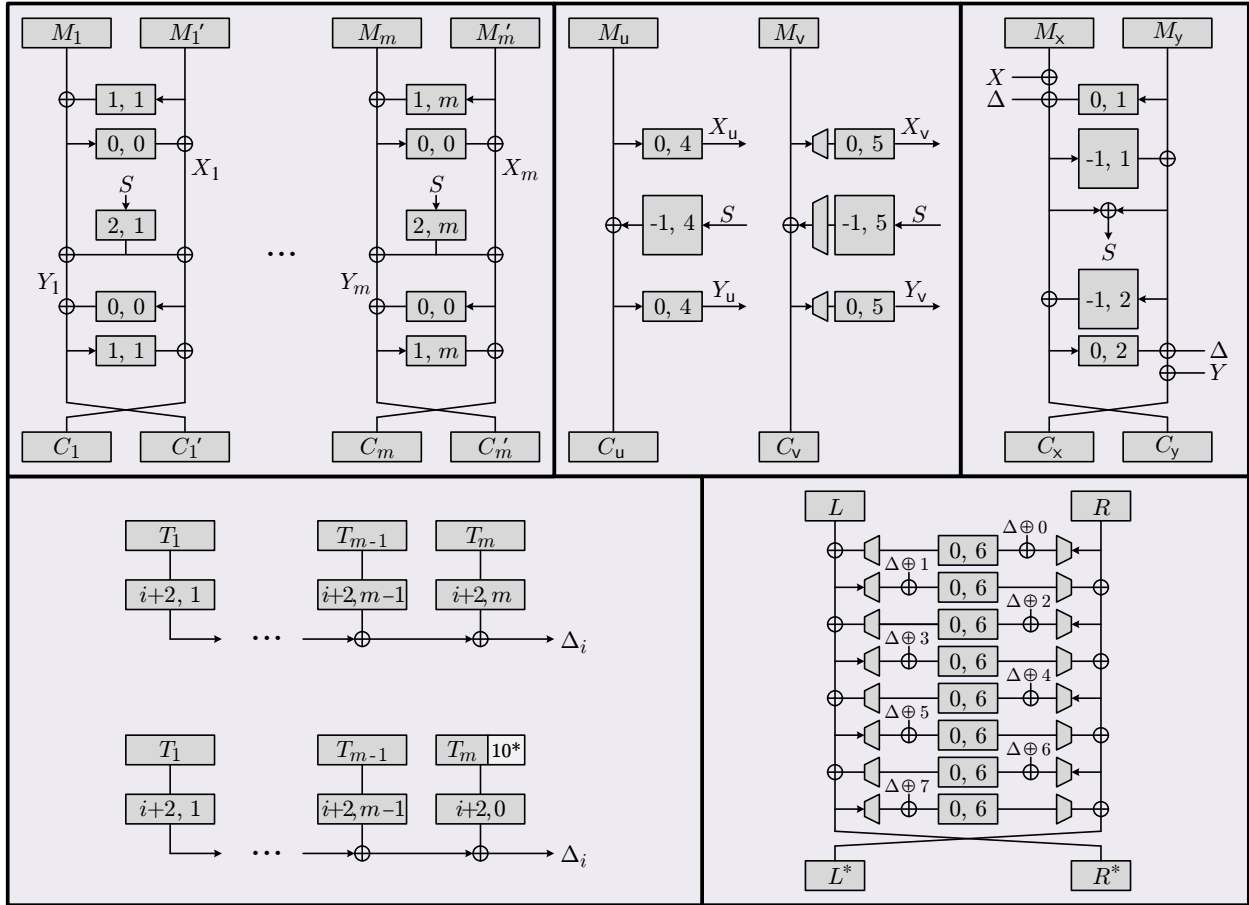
$M_1$ $M_1'$ $M_m$ $M_m'$

1, 1 1, $m$

0, 0 $X_1$ 0, 0 $X_m$

$S$ $S$

2, 1 2, $m$

$\cdots$

$Y_1$ $Y_m$

0, 0 0, 0

1, 1 1, $m$

$C_1$ $C_1'$ $C_m$ $C_m'$

$M_u$ $M_v$

0, 4 $X_u$ 0, 5 $X_v$

-1, 4 $S$ -1, 5 $S$

0, 4 $Y_u$ 0, 5 $Y_v$

$C_u$ $C_v$

$M_x$ $M_y$

$X$

$\Delta$ 0, 1

-1, 1

$S$

-1, 2

0, 2 $\Delta$

$Y$

$C_x$ $C_y$

$T_1$ $T_{m-1}$ $T_m$

$i$+2, 1 $i$+2, $m$−1 $i$+2, $m$

$\cdots$ $\Delta_i$

$T_1$ $T_{m-1}$ $T_m$ 10*

$i$+2, 1 $i$+2, $m$−1 $i$+2, 0

$\cdots$ $\Delta_i$

$L$ $R$

$\Delta \oplus 0$

0, 6

$\Delta \oplus 1$

0, 6

$\Delta \oplus 2$

0, 6

$\Delta \oplus 3$

0, 6

$\Delta \oplus 4$

0, 6

$\Delta \oplus 5$

0, 6

$\Delta \oplus 6$

0, 6

$\Delta \oplus 7$

0, 6

$L^*$ $R^*$